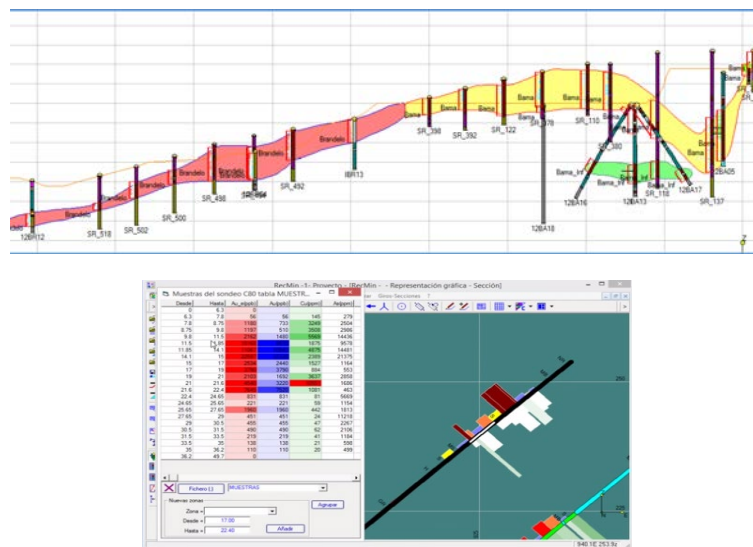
Brandelo
Brandelo
Brandelo
Brandelo
Brandelo
Brandelo
Brandelo
Bama
Bama
Bama
Bama
Bama
Bama
Bama_Inf
Bama_Inf
Bama_Inf
Bama_Inf
SR_518
SR_502
SR_500
SR_498
SR_494
SR_492
IBR13
SR_398
SR_392
SR_122
SR_378
SR_110
SR_380
SR_118
SR_137
12BA18
12BA16
12BA13
12BA17
12BA05
12BR12

RecMin -1- Proyecto - [RecMin - Representación gráfica - Sección]
Muestras del sondeo C80 tabla MUESTR...

| Desde | Hasta | Au_eqppb | Auppb | Cuppm | Agppm |
|---|---|---|---|---|---|
| 0 | 6.3 | 0 | | | |
| 6.3 | 7.8 | 56 | 56 | 145 | 279 |
| 7.8 | 8.75 | 1180 | 733 | 3249 | 2504 |
| 8.75 | 9.8 | 1187 | 510 | 3508 | 2986 |
| 9.8 | 11.5 | 2762 | 1493 | 8686 | 14436 |
| 11.5 | 11.85 | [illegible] | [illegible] | 1676 | 9578 |
| 11.85 | 14.1 | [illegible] | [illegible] | 4076 | 14491 |
| 14.1 | 15 | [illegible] | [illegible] | 2389 | 21375 |
| 15 | 17 | 2636 | 2440 | 1527 | 1164 |
| 17 | 19 | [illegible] | 3756 | 884 | 553 |
| 19 | 21 | 2103 | 1650 | 3637 | 2858 |
| 21 | 21.6 | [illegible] | 3220 | | 1686 |
| 21.6 | 22.4 | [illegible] | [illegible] | 1081 | 463 |
| 22.4 | 24.65 | 831 | 831 | 81 | 5669 |
| 24.65 | 25.65 | 221 | 221 | 59 | 1154 |
| 25.65 | 27.65 | 1960 | 1960 | 442 | 1813 |
| 27.65 | 29 | 451 | 451 | 24 | 11218 |
| 29 | 30.5 | 455 | 455 | 47 | 2267 |
| 30.5 | 31.5 | 490 | 490 | 52 | 2106 |
| 31.5 | 33.5 | 219 | 219 | 41 | 1184 |
| 33.5 | 35 | 136 | 136 | 21 | 598 |
| 35 | 36.2 | 110 | 110 | 20 | 499 |
| 36.2 | 49.7 | 0 | | | |

Fichero (L)
MUESTRAS
Nuevas zonas
Zona =
Agregar
Desde = 17.00
Hasta = 22.40
Añadir
Sinoz-Secciones
250
225
50
9448.1E 253.9z